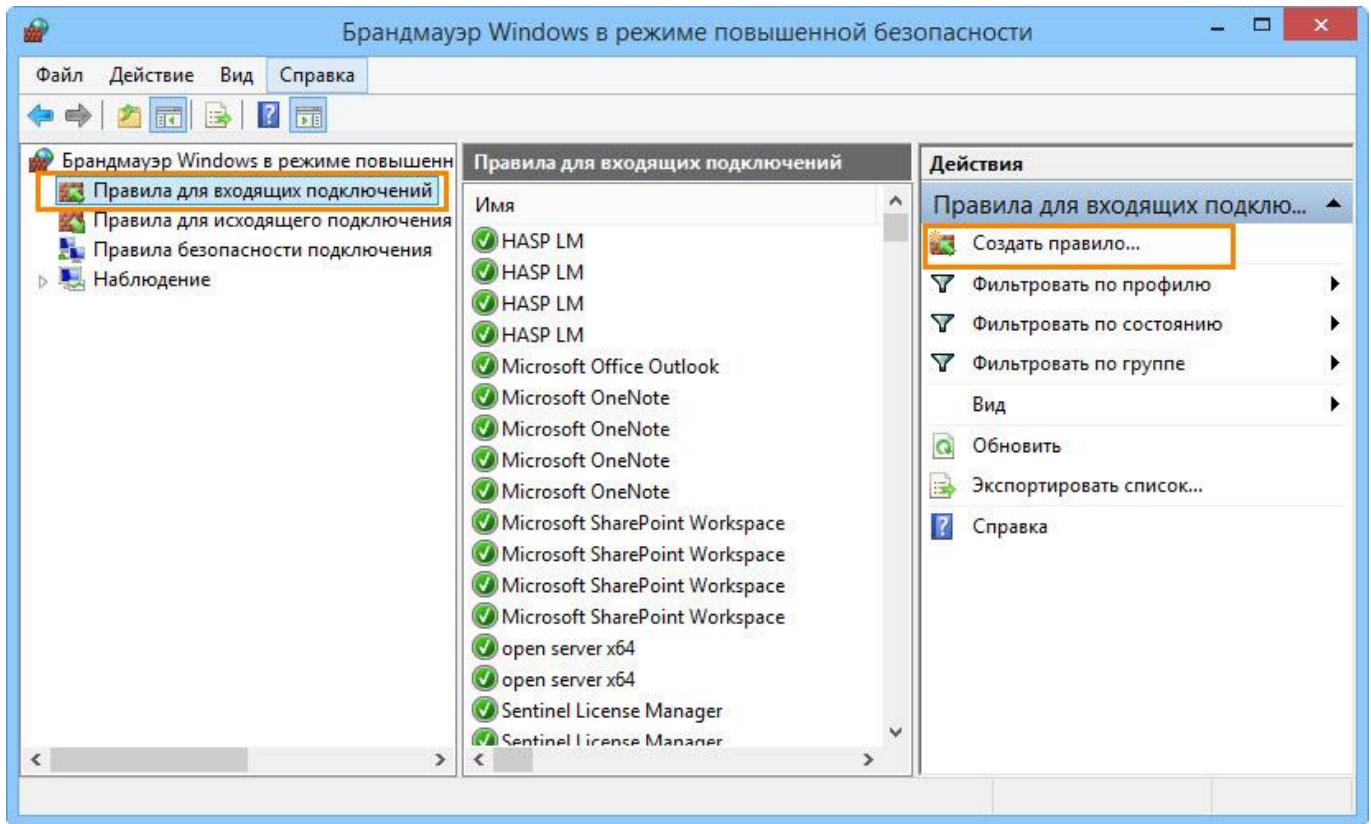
Брандмауэр Windows в режиме повышенной безопасности

Файл Действие Вид Справка

Брандмауэр Windows в режиме повышенн
Правила для входящих подключений
Правила для исходящего подключения
Правила безопасности подключения
Наблюдение

Правила для входящих подключений

Имя
HASP LM
HASP LM
HASP LM
HASP LM
Microsoft Office Outlook
Microsoft OneNote
Microsoft OneNote
Microsoft OneNote
Microsoft OneNote
Microsoft SharePoint Workspace
Microsoft SharePoint Workspace
Microsoft SharePoint Workspace
Microsoft SharePoint Workspace
open server x64
open server x64
Sentinel License Manager
Sentinel License Manager

Действия

Правила для входящих подклю...
Создать правило...
Фильтровать по профилю
Фильтровать по состоянию
Фильтровать по группе
Вид
Обновить
Экспортировать список...
Справка